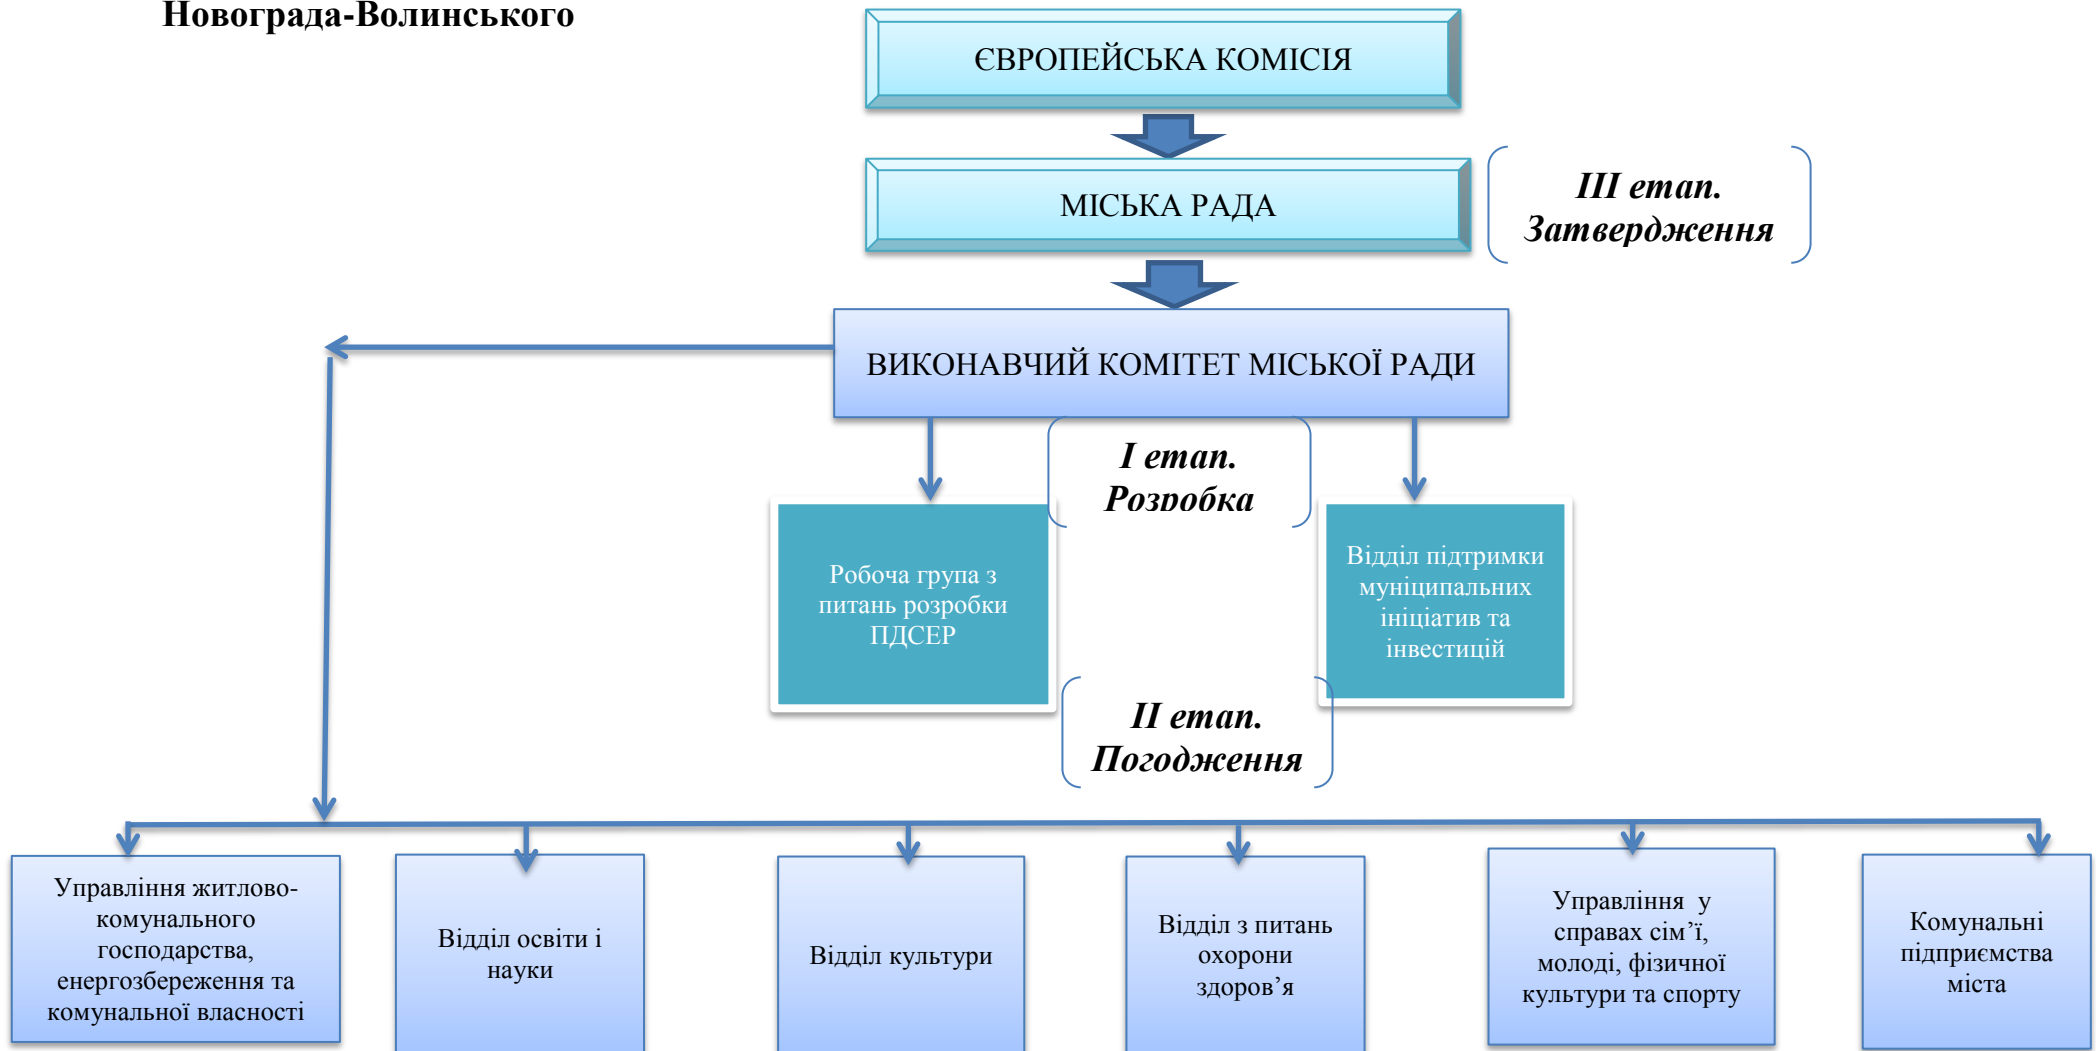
Новограда-Волинського

ЄВРОПЕЙСЬКА КОМІСІЯ

МІСЬКА РАДА

III етап. Затвердження

ВИКОНАВЧИЙ КОМІТЕТ МІСЬКОЇ РАДИ

I етап. Розробка

Робоча група з питань розробки ПДСЕР

Відділ підтримки муніципальних ініціатив та інвестицій

II етап. Погодження

Управління житлово-комунального господарства, енергозбереження та комунальної власності

Відділ освіти і науки

Відділ культури

Відділ з питань охорони здоров’я

Управління у справах сім’ї, молоді, фізичної культури та спорту

Комунальні підприємства міста